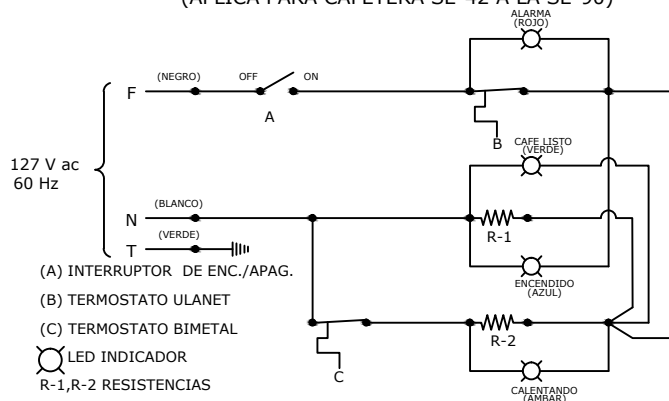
(APLICA PARA CAFETERA SE-42 A LA SE-90)

ALARMA (ROJO)

(NEGRO) OFF ON

F

A

B

CAFE LISTO (VERDE)

127 V ac 60 Hz

N (BLANCO)

R-1

T (VERDE)

ENCENDIDO (AZUL)

(A) INTERRUPTOR DE ENC./APAG.

(B) TERMOSTATO ULANET

(C) TERMOSTATO BIMETAL

LED INDICADOR

R-1,R-2 RESISTENCIAS

R-2

C

CALENTANDO (AMBAR)